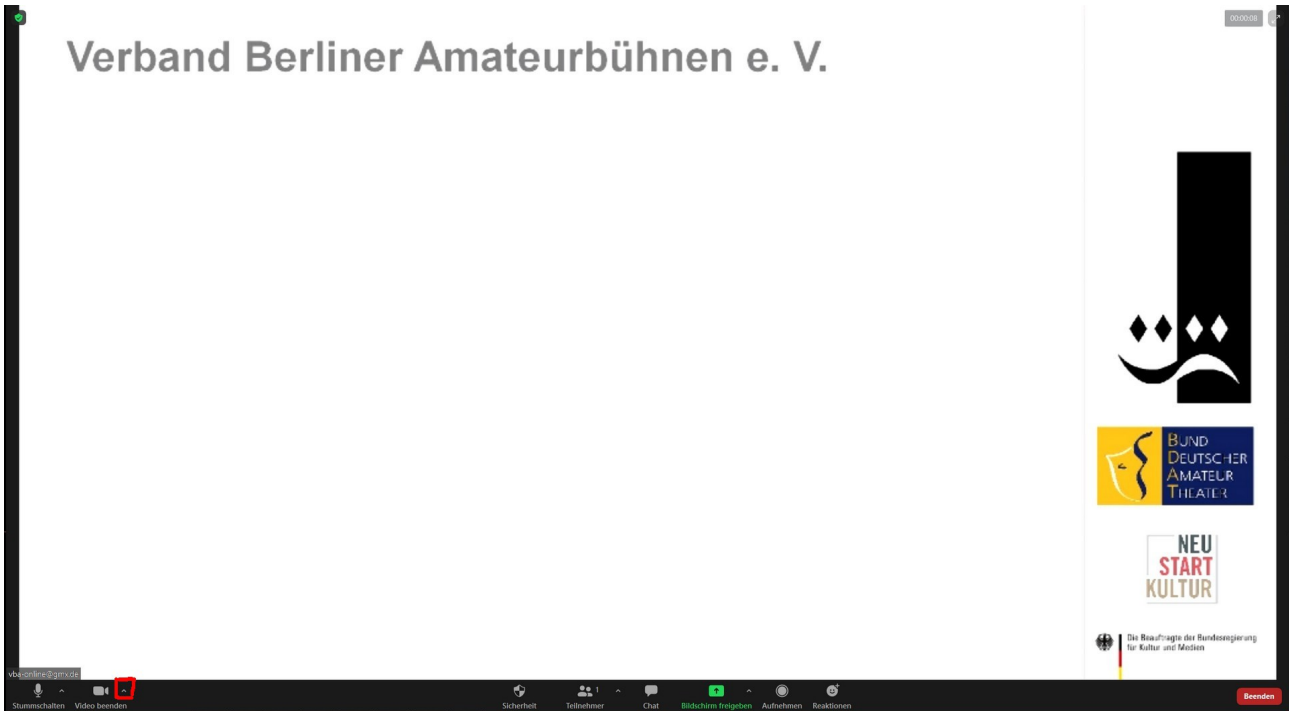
Verband Berliner Amateurbühnen e. V.

00:00:08

BUND DEUTSCHER AMATEUR THEATER

NEU START KULTUR

Die Beauftragte der Bundesregierung für Kultur und Medien

vba-online@gmx.de

Stummschalten Video beenden Sicherheit Teilnehmer 1 Chat Bildschirm freigeben Aufnehmen Reaktionen Beenden